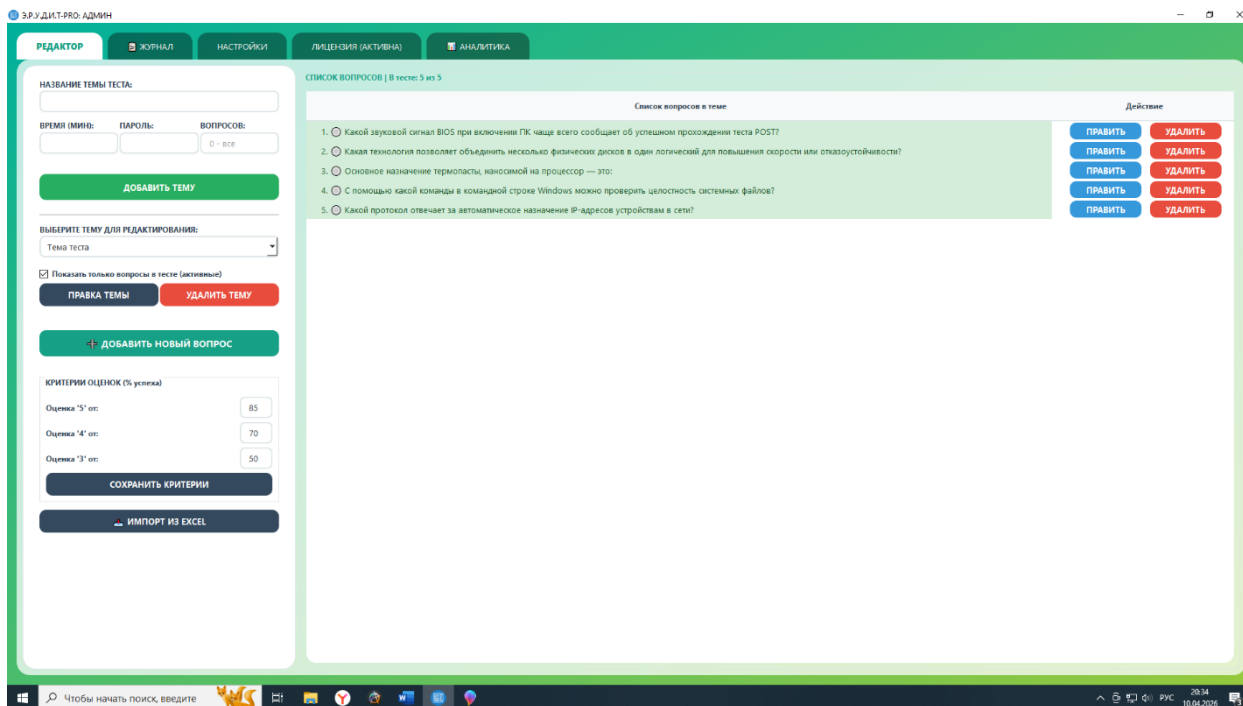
Э.Р.У.Д.И.Т-PRO: АДМИН

РЕДАКТОР | ЖУРНАЛ | НАСТРОЙКИ | ЛИЦЕНЗИЯ (АКТИВНА) | АНАЛИТИКА

НАЗВАНИЕ ТЕМЫ ТЕСТА:

ВРЕМЯ (МИН): ПАРОЛЬ: ВОПРОСОВ:

0 - все

ДОБАВИТЬ ТЕМУ

ВЫБЕРИТЕ ТЕМУ ДЛЯ РЕДАКТИРОВАНИЯ:

Тема теста

☑ Показать только вопросы в тесте (активные)

ПРАВКА ТЕМЫ | УДАЛИТЬ ТЕМУ

ДОБАВИТЬ НОВЫЙ ВОПРОС

КРИТЕРИИ ОЦЕНОК (% успеха)

Оценка '5' от: 85

Оценка '4' от: 70

Оценка '3' от: 50

СОХРАНИТЬ КРИТЕРИИ

ИМПОРТ ИЗ EXCEL

СПИСОК ВОПРОСОВ | В тесте: 5 из 5

| Список вопросов в теме | Действие |
|---|---|
| 1. Какой звуковой сигнал BIOS при включении ПК чаще всего сообщает об успешном прохождении теста POST? | ПРАВИТЬ УДАЛИТЬ |
| 2. Какая технология позволяет объединить несколько физических дисков в один логический для повышения скорости или отказоустойчивости? | ПРАВИТЬ УДАЛИТЬ |
| 3. Основное назначение термопасты, наносимой на процессор — это: | ПРАВИТЬ УДАЛИТЬ |
| 4. С помощью какой команды в командной строке Windows можно проверить целостность системных файлов? | ПРАВИТЬ УДАЛИТЬ |
| 5. Какой протокол отвечает за автоматическое назначение IP-адресов устройствам в сети? | ПРАВИТЬ УДАЛИТЬ |

Чтобы начать поиск, введите

РУС 20:34 10.04.2026